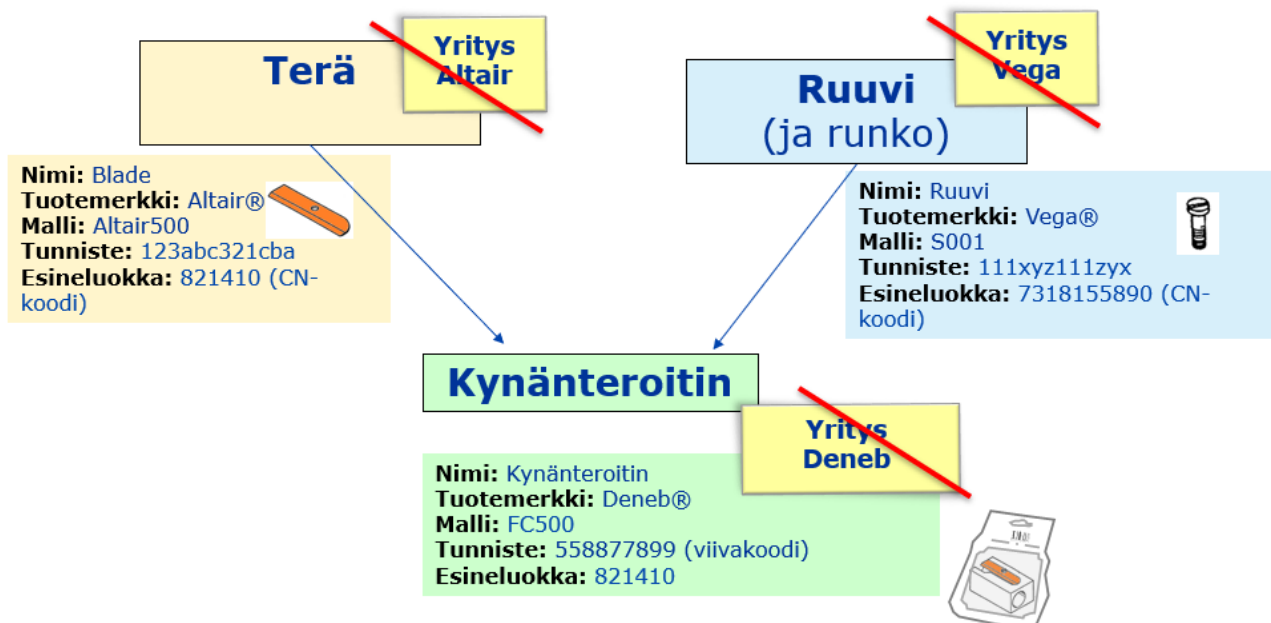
Terä

Yritys Altair

Nimi: Blade
Tuotemerkki: Altair®
Malli: Altair500
Tunniste: 123abc321cba
Esineluokka: 821410 (CN-koodi)

Ruuvi
(ja runko)

Yritys Vega

Nimi: Ruuvi
Tuotemerkki: Vega®
Malli: S001
Tunniste: 111xyz111zyx
Esineluokka: 7318155890 (CN-koodi)

Kynänteroitin

Yritys Deneb

Nimi: Kynänteroitin
Tuotemerkki: Deneb®
Malli: FC500
Tunniste: 558877899 (viivakoodi)
Esineluokka: 821410